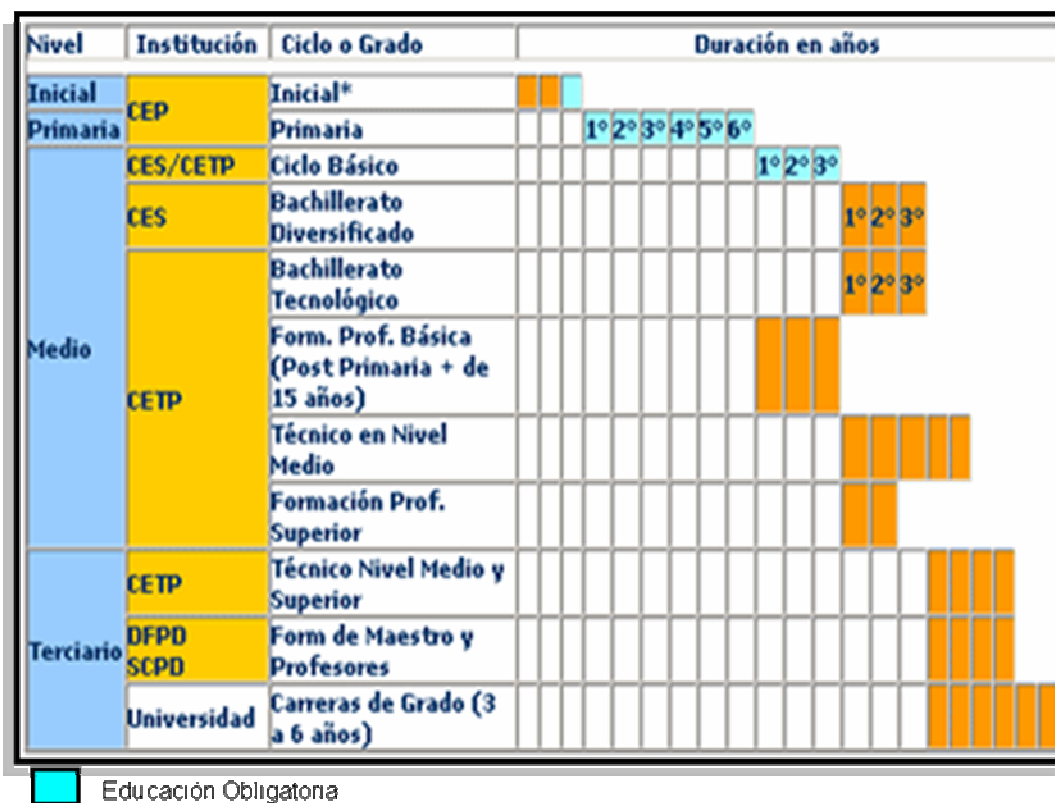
| Nivel | Institución | Ciclo o Grado | Duración en años |
|---|---|---|---|
| Inicial | CEP | Inicial* | |
| Primaria | CEP | Primaria | 1° 2° 3° 4° 5° 6° |
| Medio | CES/CETP | Ciclo Básico | 1° 2° 3° |
| Medio | CES | Bachillerato Diversificado | 1° 2° 3° |
| Medio | CETP | Bachillerato Tecnológico | 1° 2° 3° |
| Medio | CETP | Form. Prof. Básica (Post Primaria + de 15 años) | |
| Medio | CETP | Técnico en Nivel Medio | |
| Medio | CETP | Formación Prof. Superior | |
| Terciario | CETP | Técnico Nivel Medio y Superior | |
| Terciario | DFPD SCPD | Form de Maestro y Profesores | |
| Terciario | Universidad | Carreras de Grado (3 a 6 años) | |

Educación Obligatoria